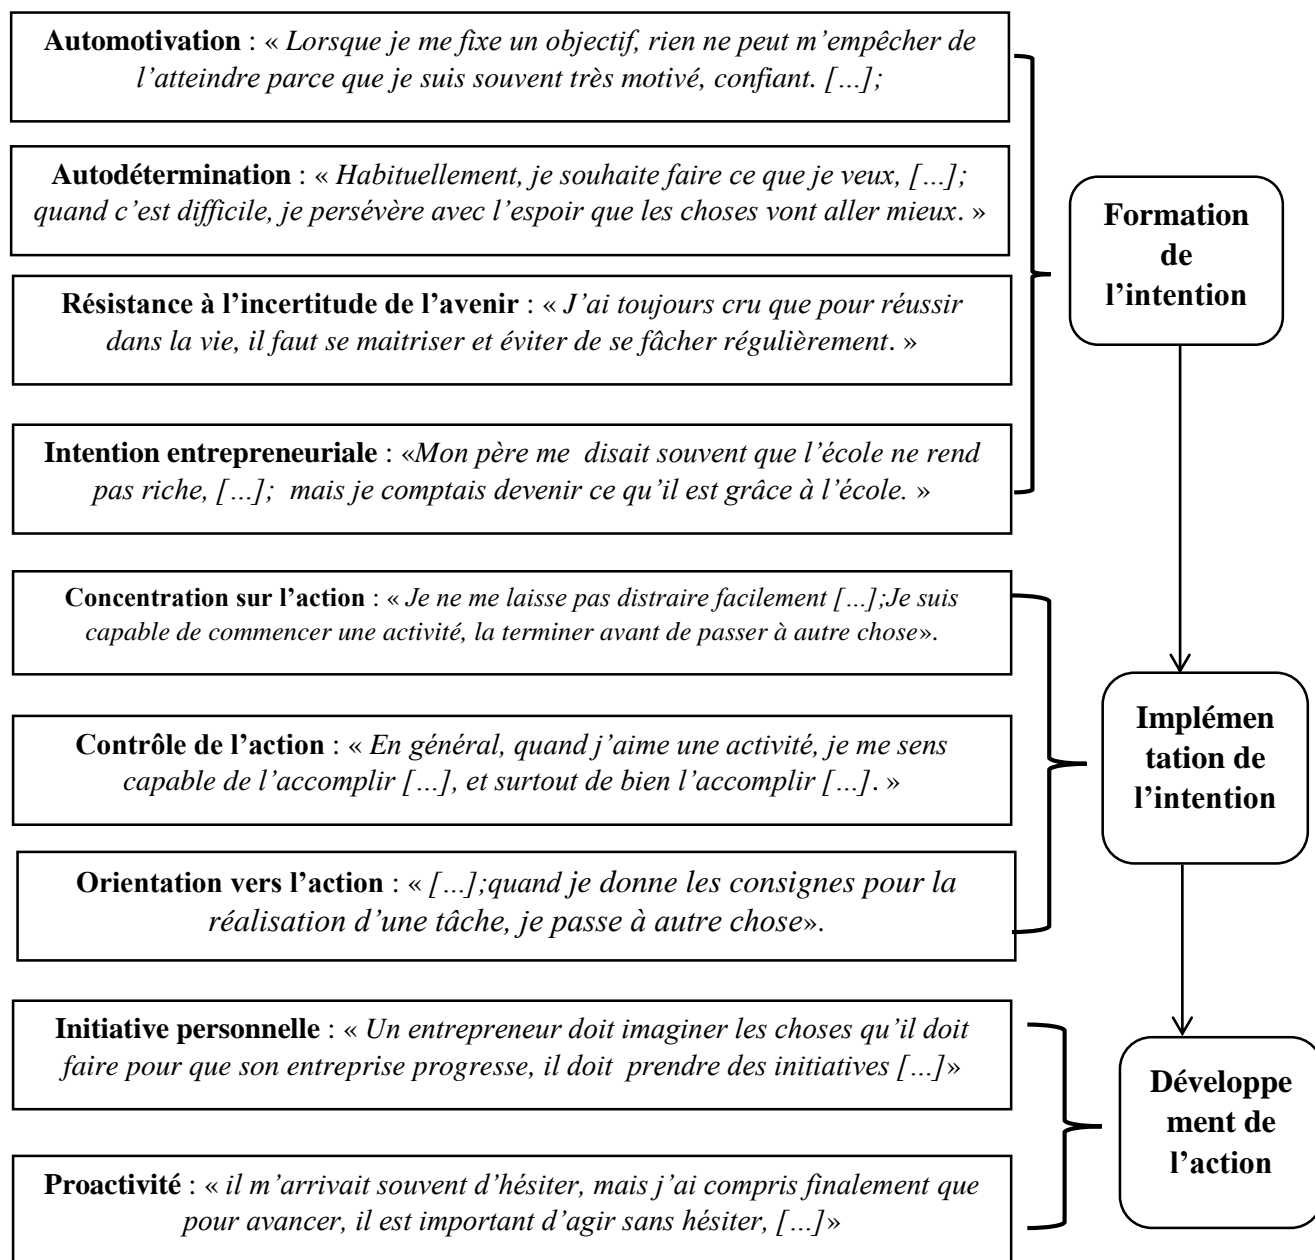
**Automotivation** : « *Lorsque je me fixe un objectif, rien ne peut m'empêcher de l'atteindre parce que je suis souvent très motivé, confiant. […];*

**Autodétermination** : « *Habituellement, je souhaite faire ce que je veux, […]; quand c'est difficile, je persévère avec l'espoir que les choses vont aller mieux*. »

**Résistance à l'incertitude de l'avenir** : « *J'ai toujours cru que pour réussir dans la vie, il faut se maitriser et éviter de se fâcher régulièrement*. »

**Intention entrepreneuriale** : «*Mon père me disait souvent que l'école ne rend pas riche, […]; mais je comptais devenir ce qu'il est grâce à l'école.* »

**Formation de l'intention**

**Concentration sur l'action** : « *Je ne me laisse pas distraire facilement […];Je suis capable de commencer une activité, la terminer avant de passer à autre chose*».

**Contrôle de l'action** : « *En général, quand j'aime une activité, je me sens capable de l'accomplir […], et surtout de bien l'accomplir […]*. »

**Orientation vers l'action** : « *[…];quand je donne les consignes pour la réalisation d'une tâche, je passe à autre chose*».

**Implémentation de l'intention**

**Initiative personnelle** : « *Un entrepreneur doit imaginer les choses qu'il doit faire pour que son entreprise progresse, il doit prendre des initiatives […]*»

**Proactivité** : « *il m'arrivait souvent d'hésiter, mais j'ai compris finalement que pour avancer, il est important d'agir sans hésiter, […]*»

**Développement de l'action**